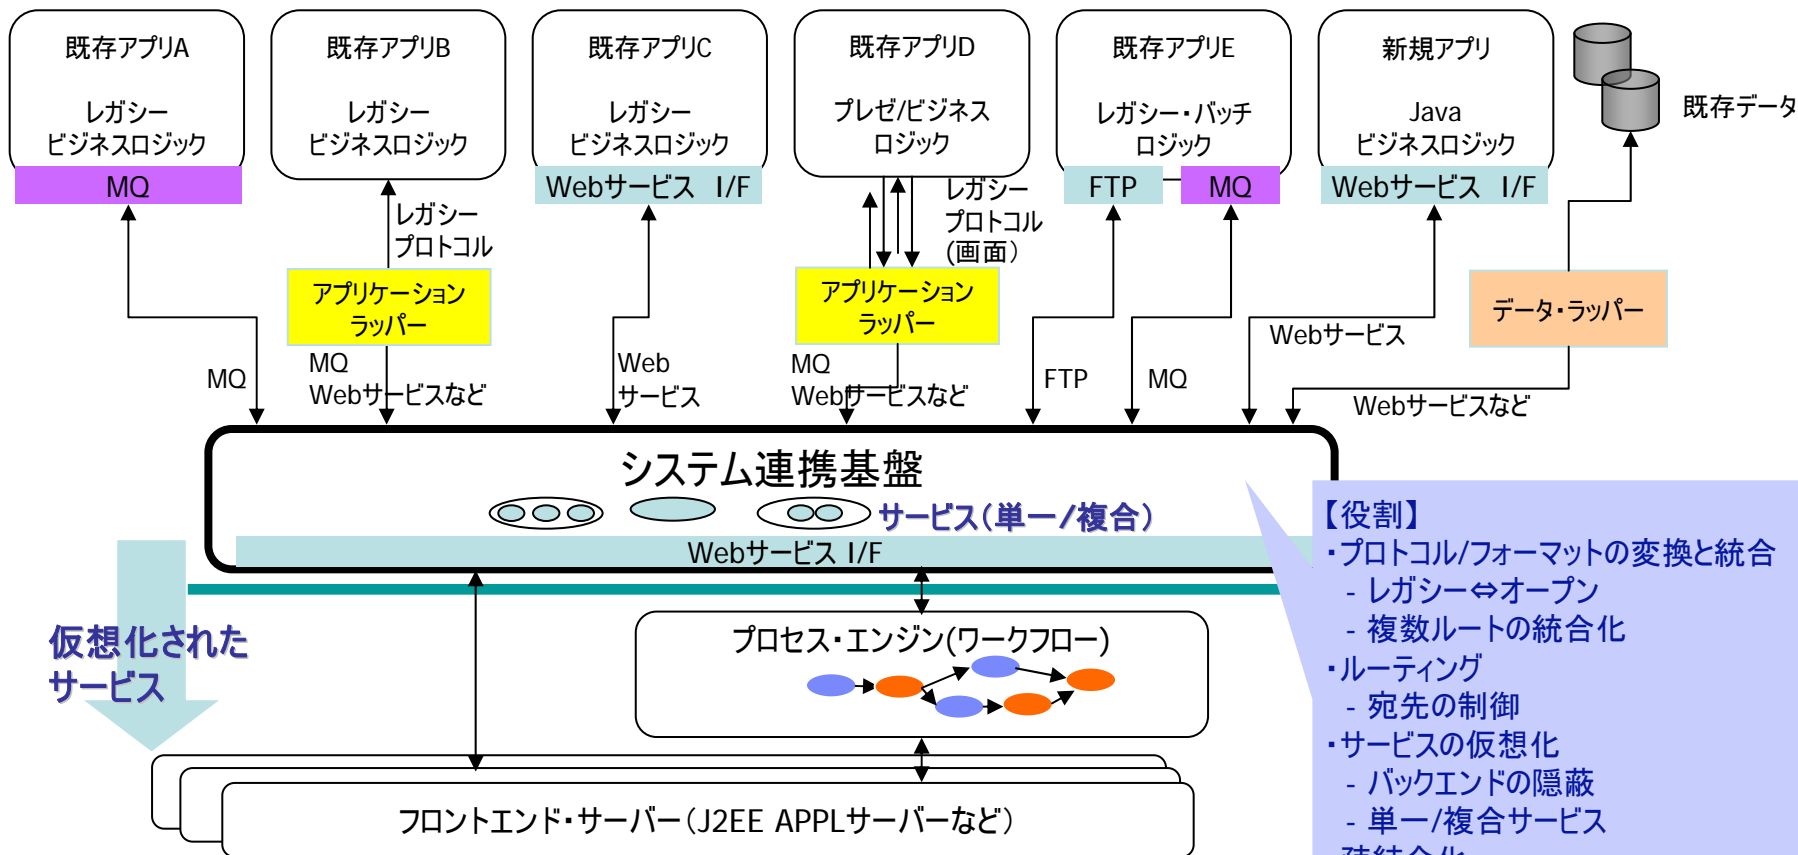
既存アプリA

レガシー ビジネスロジック

MQ

既存アプリB

レガシー ビジネスロジック

既存アプリC

レガシー ビジネスロジック

Webサービス I/F

既存アプリD

プレゼ/ビジネス ロジック

既存アプリE

レガシー・バッチ ロジック

FTP

MQ

新規アプリ

Java ビジネスロジック

Webサービス I/F

既存データ

レガシー プロトコル

アプリケーション ラッパー

レガシー プロトコル (画面)

アプリケーション ラッパー

データ・ラッパー

MQ

MQ Webサービスなど

Web サービス

MQ Webサービスなど

FTP

MQ

Webサービス

Webサービスなど

システム連携基盤

サービス(単一/複合)

Webサービス I/F

仮想化された サービス

プロセス・エンジン(ワークフロー)

フロントエンド・サーバー(J2EE APPLサーバーなど)

【役割】
・プロトコル/フォーマットの変換と統合
- レガシー⇔オープン
- 複数ルートの統合化
・ルーティング
- 宛先の制御
・サービスの仮想化
- バックエンドの隠蔽
- 単一/複合サービス
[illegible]